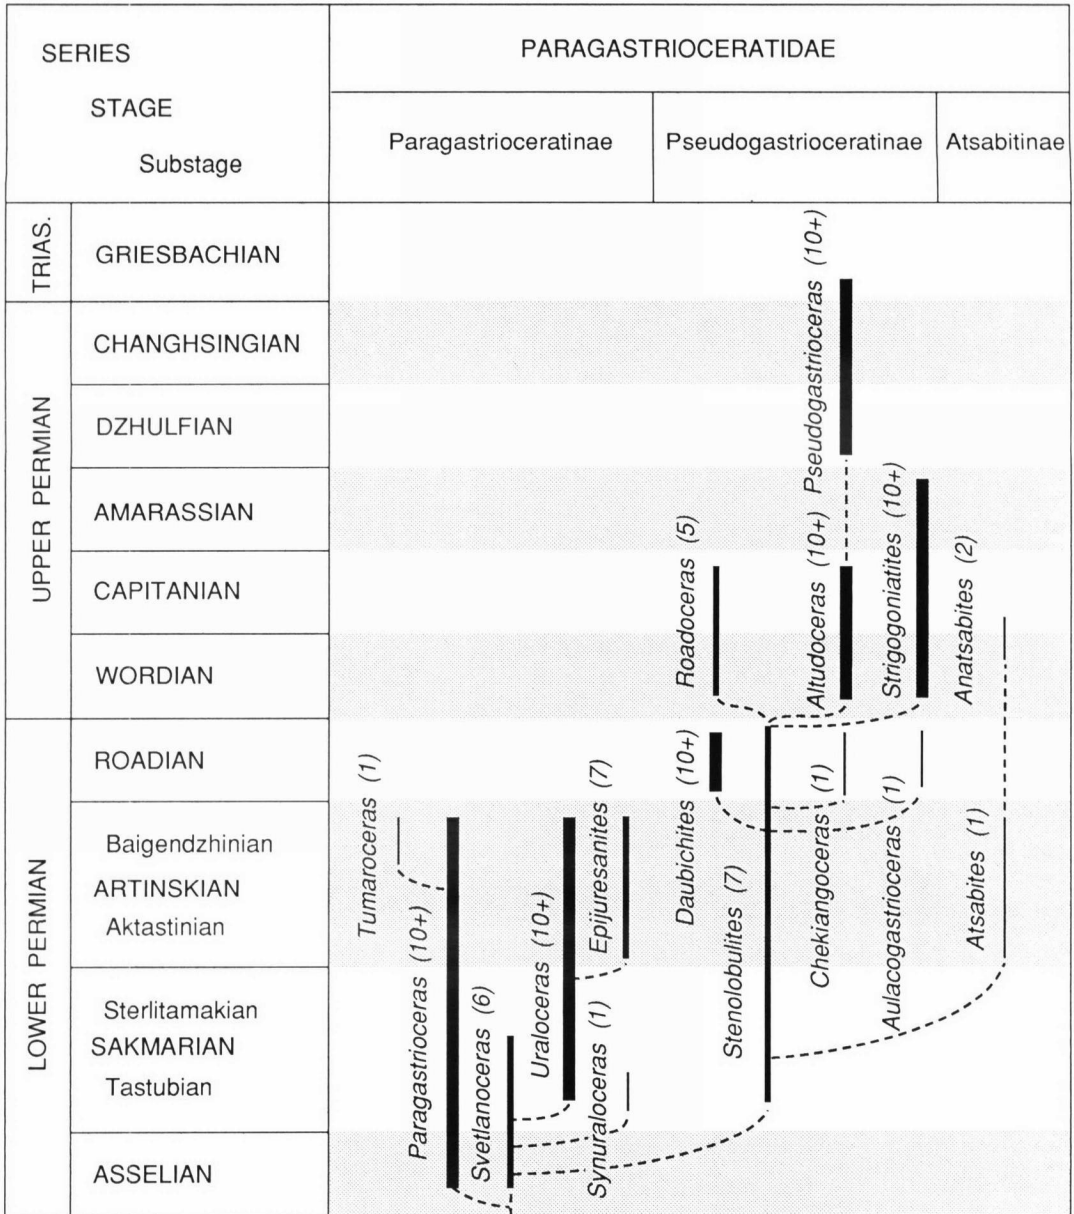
SERIES
STAGE
Substage

PARAGASTRIOCERATIDAE

Paragastrioceratinae | Pseudogastrioceratinae | Atsabitinae

TRIAS. GRIESBACHIAN

UPPER PERMIAN
CHANGHSINGIAN
DZHULFIAN
AMARASSIAN
CAPITANIAN
WORDIAN

LOWER PERMIAN
ROADIAN
Baigendzhinian
ARTINSKIAN
Aktastinian
Sterlitamakian
SAKMARIAN
Tastubian
ASSELIAN

Pseudogastrioceras (10+)
Roadoceras (5)
Altudoceras (10+)
Strigogoniatites (10+)
Anatsabites (2)
Tumaroceras (1)
Epijuresanites (7)
Daubichites (10+)
Chekiangoceras (1)
Aulacogastrioceras (1)
Atsabites (1)
Paragastrioceras (10+)
Uraloceras (10+)
Stenolobulites (7)
Svetlanoceras (6)
Synuraloceras (1)